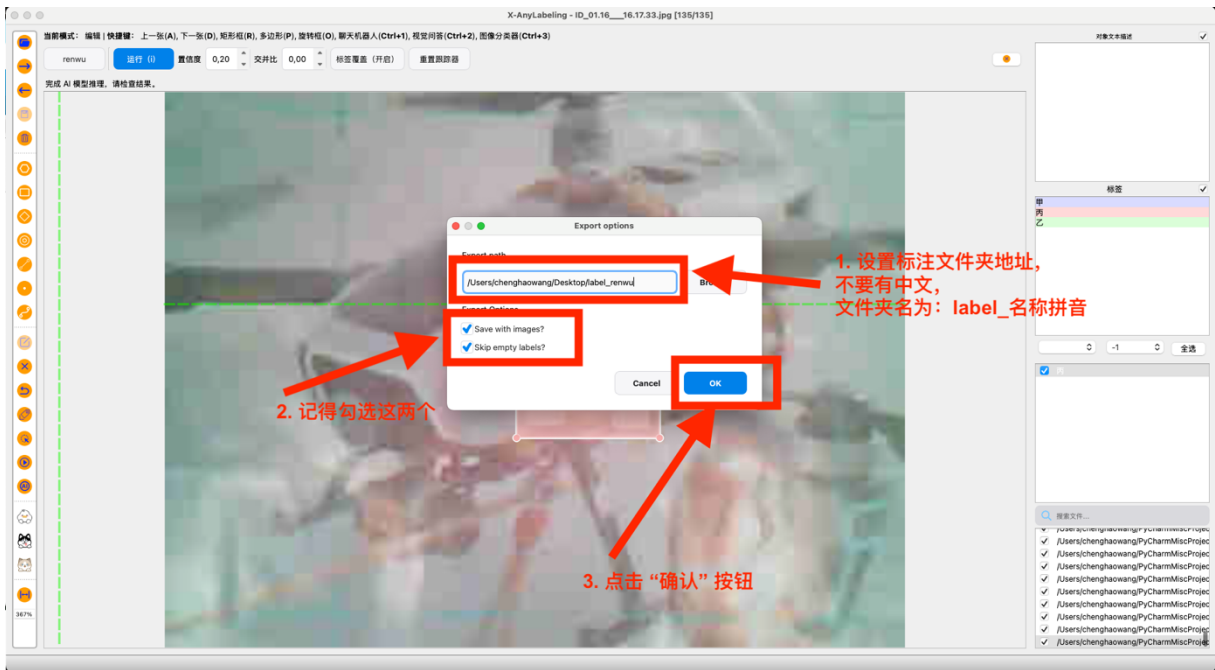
X-AnyLabeling - ID_01.16___16.17.33.jpg [135/135]

当前模式：编辑 | 快捷键：上一张(A), 下一张(D), 矩形框(R), 多边形(P), 旋转框(O), 聊天机器人(Ctrl+1), 视觉问答(Ctrl+2), 图像分类器(Ctrl+3)

renwu
运行 (i)
置信度 0,20
交并比 0,00
标签覆盖（开启）
重置跟踪器

完成 AI 模型推理，请检查结果。

367%

Export options

Export path
/Users/chenghaowang/Desktop/label_renwu
Bro

Export Options
Save with images?
Skip empty labels?

Cancel
OK

1. 设置标注文件夹地址，不要有中文，文件夹名为：label_名称拼音

2. 记得勾选这两个

3. 点击 “确认” 按钮

对象文本描述

标签
甲
丙
乙

-1
全选

丙

搜索文件...
/Users/chenghaowang/PyCharmMiscProjec
/Users/chenghaowang/PyCharmMiscProjec
/Users/chenghaowang/PyCharmMiscProjec
/Users/chenghaowang/PyCharmMiscProjec
/Users/chenghaowang/PyCharmMiscProjec
/Users/chenghaowang/PyCharmMiscProjec
/Users/chenghaowang/PyCharmMiscProjec
/Users/chenghaowang/PyCharmMiscProjec
/Users/chenghaowang/PyCharmMiscProjec
/Users/chenghaowang/PyCharmMiscProjec
/Users/chenghaowang/PyCharmMiscProjec